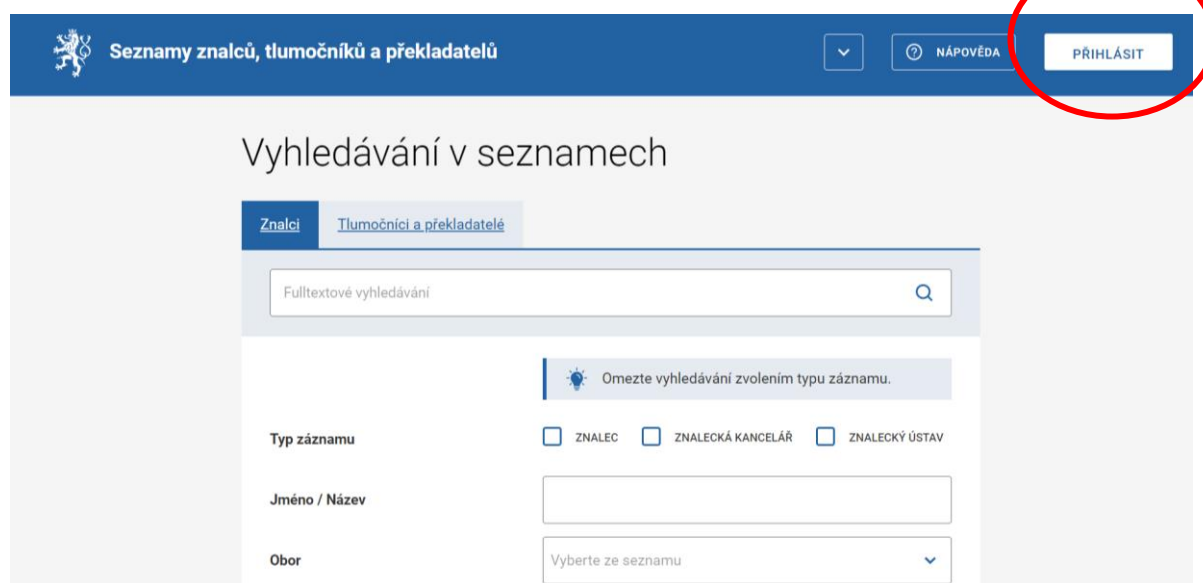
Seznamy znalců, tlumočníků a překladatelů

NÁPOVĚDA

PŘIHLÁSIT

Vyhledávání v seznamech

Znalci

Tlumočníci a překladatelé

Fulltextové vyhledávání

Omezte vyhledávání zvolením typu záznamu.

Typ záznamu

ZNALEC

ZNALECKÁ KANCELÁŘ

ZNALECKÝ ÚSTAV

Jméno / Název

Obor

Vyberte ze seznamu